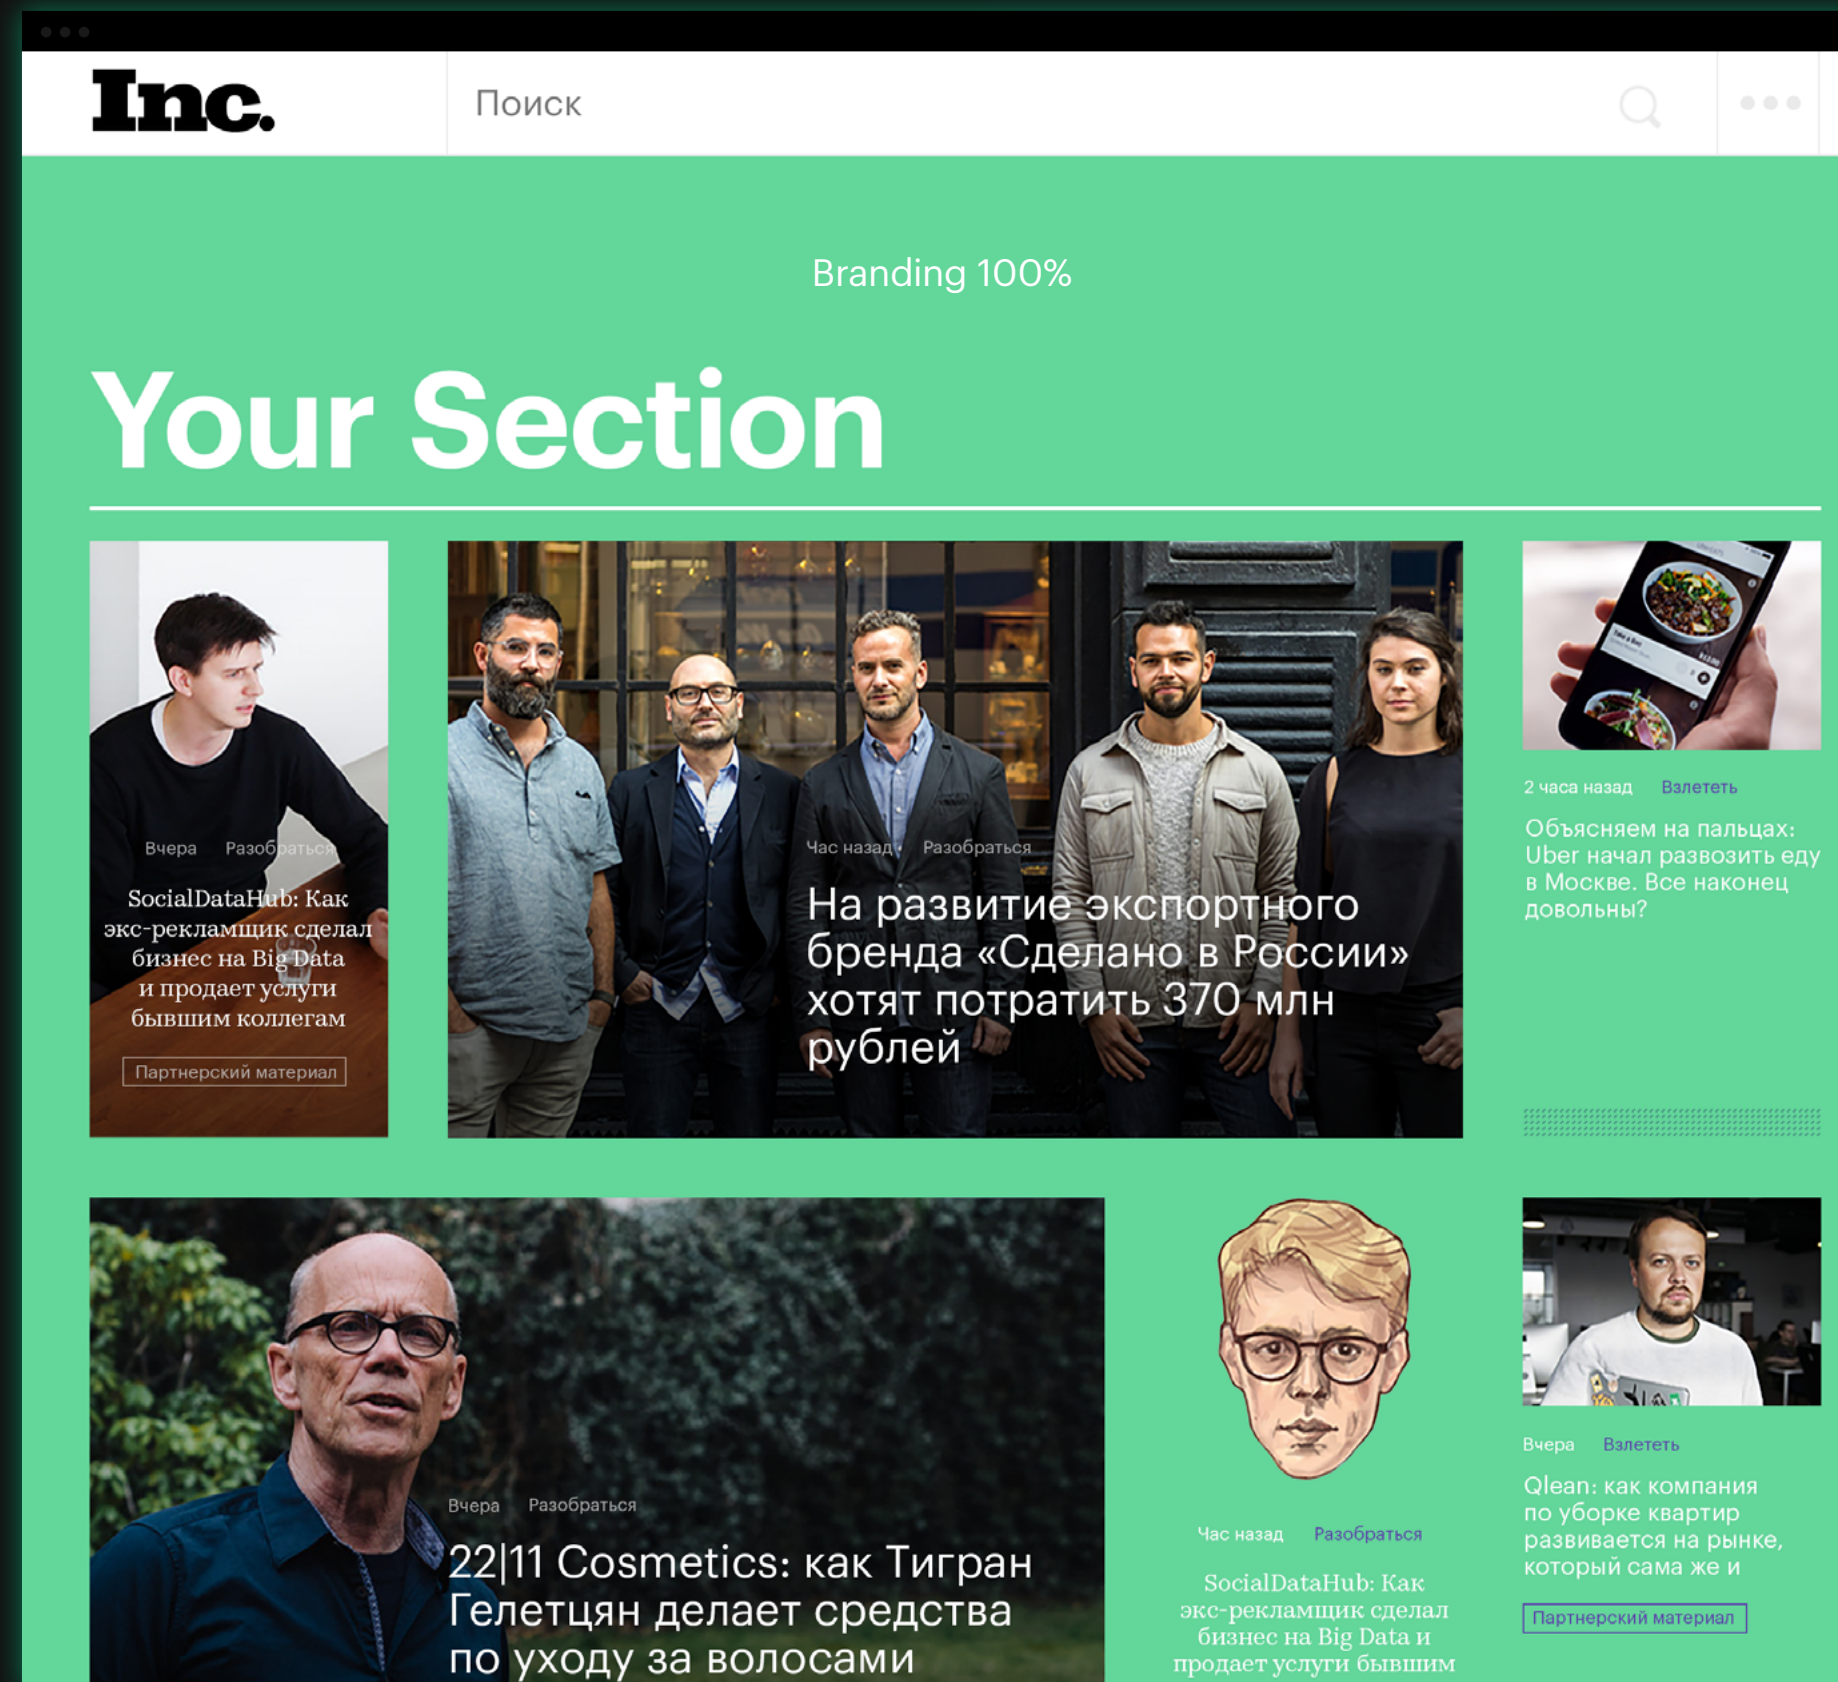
Inc.

Поиск

Branding 100%

Your Section

Вчера Разобраться

SocialDataHub: Как экс-рекламщик сделал бизнес на Big Data и продает услуги бывшим коллегам

Партнерский материал

Час назад Разобраться

На развитие экспортного бренда «Сделано в России» хотят потратить 370 млн рублей

2 часа назад Взлететь

Объясняем на пальцах: Uber начал развозить еду в Москве. Все наконец довольны?

Вчера Разобраться

22|11 Cosmetics: как Тигран Гелетцян делает средства по уходу за волосами

Час назад Разобраться

SocialDataHub: Как экс-рекламщик сделал бизнес на Big Data и продает услуги бывшим

Вчера Взлететь

Qlean: как компания по уборке квартир развивается на рынке, который сама же и

Партнерский материал